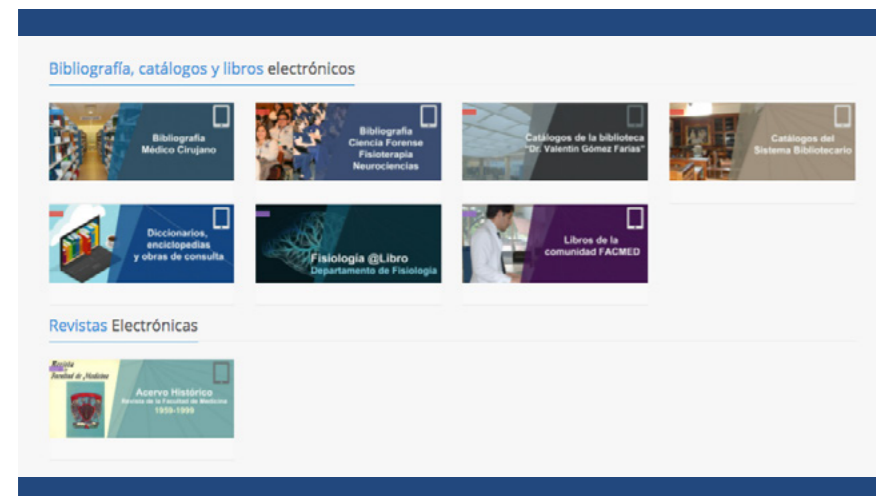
Bibliografía, catálogos y libros electrónicos

Bibliografía Médico Cirujano

Bibliografía Ciencia Forense Fisioterapia Neurociencias

Catálogos de la biblioteca "Dr. Valentín Gómez Farías"

Catálogos del Sistema Bibliotecario

Diccionarios, enciclopedias y obras de consulta

Fisiología @Libro Departamento de Fisiología

Libros de la comunidad FACMED

Revistas Electrónicas

Revista Facultad de Medicina

Acervo Histórico Revista de la Facultad de Medicina 1959-1999